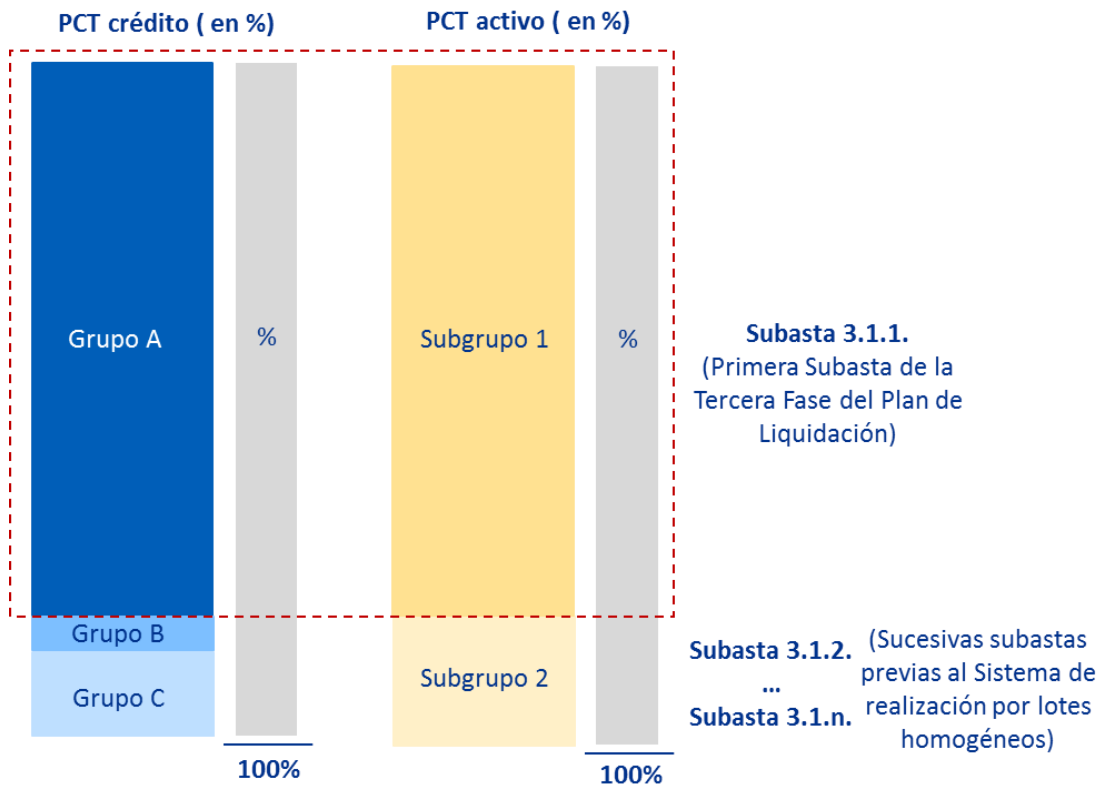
PCT crédito ( en %)

PCT activo ( en %)

Grupo A

%

Subgrupo 1

%

Subasta 3.1.1.
(Primera Subasta de la Tercera Fase del Plan de Liquidación)

Grupo B

Grupo C

Subgrupo 2

Subasta 3.1.2.
...
Subasta 3.1.n.

(Sucesivas subastas previas al Sistema de realización por lotes homogéneos)

100%

100%